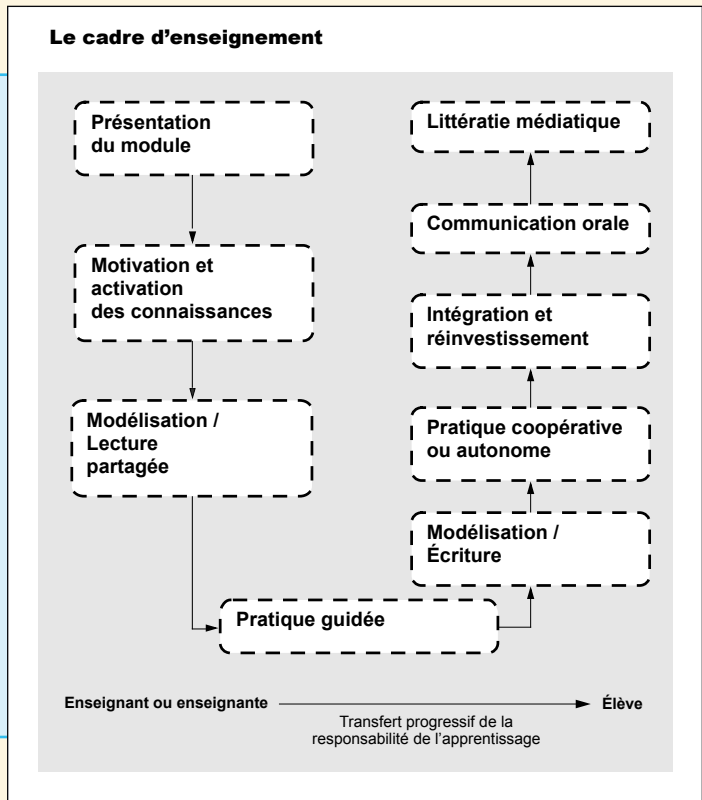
Le cadre d'enseignement

Présentation du module

Motivation et activation des connaissances

Modélisation / Lecture partagée

Pratique guidée

Modélisation / Écriture

Pratique coopérative ou autonome

Intégration et réinvestissement

Communication orale

Littératie médiatique

Enseignant ou enseignante

Élève

Transfert progressif de la responsabilité de l'apprentissage